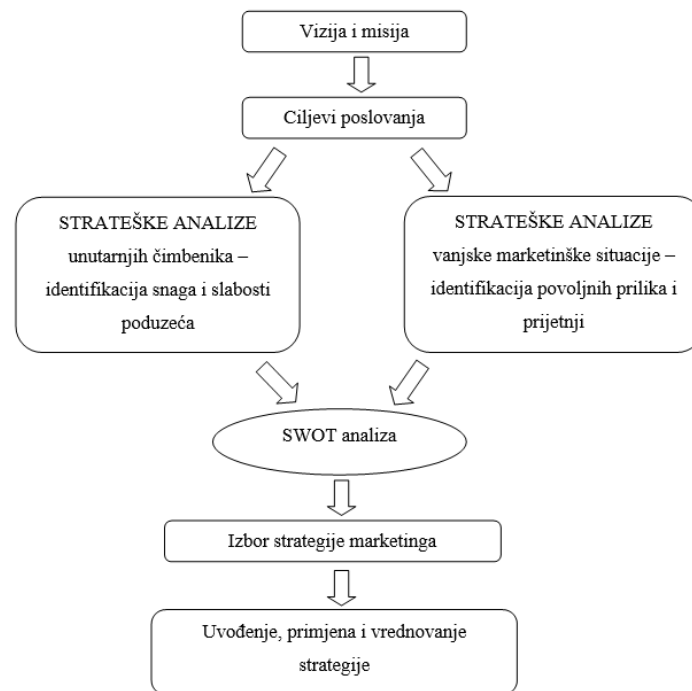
Vizija i misija

Ciljevi poslovanja

STRATEŠKE ANALIZE unutarnjih čimbenika – identifikacija snaga i slabosti poduzeća

STRATEŠKE ANALIZE vanjske marketinške situacije – identifikacija povoljnih prilika i prijetnji

SWOT analiza

Izbor strategije marketinga

Uvođenje, primjena i vrednovanje strategije